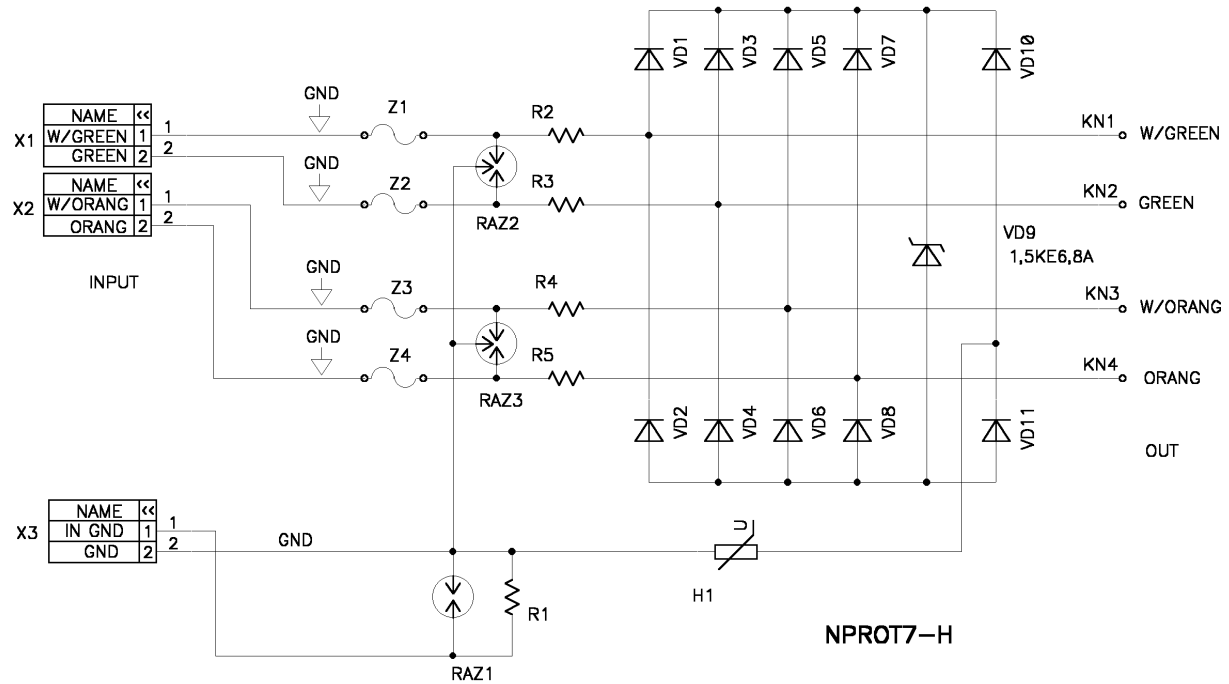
| NAME | << |
|---|---|
| W/GREEN | 1 |
| GREEN | 2 |

X1

| NAME | << |
|---|---|
| W/ORANG | 1 |
| ORANG | 2 |

X2

INPUT

| NAME | << |
|---|---|
| IN GND | 1 |
| GND | 2 |

X3

1
2
1
2
1
2

GND
Z1
GND
Z2
GND
Z3
GND
Z4

R2
R3
R4
R5

RAZ2
RAZ3

GND

RAZ1
R1

H1
U

VD1
VD3
VD5
VD7
VD10

VD9
1,5KE6,8A

VD2
VD4
VD6
VD8
VD11

KN1 W/GREEN
KN2 GREEN
KN3 W/ORANG
KN4 ORANG

OUT

NPROT7–H